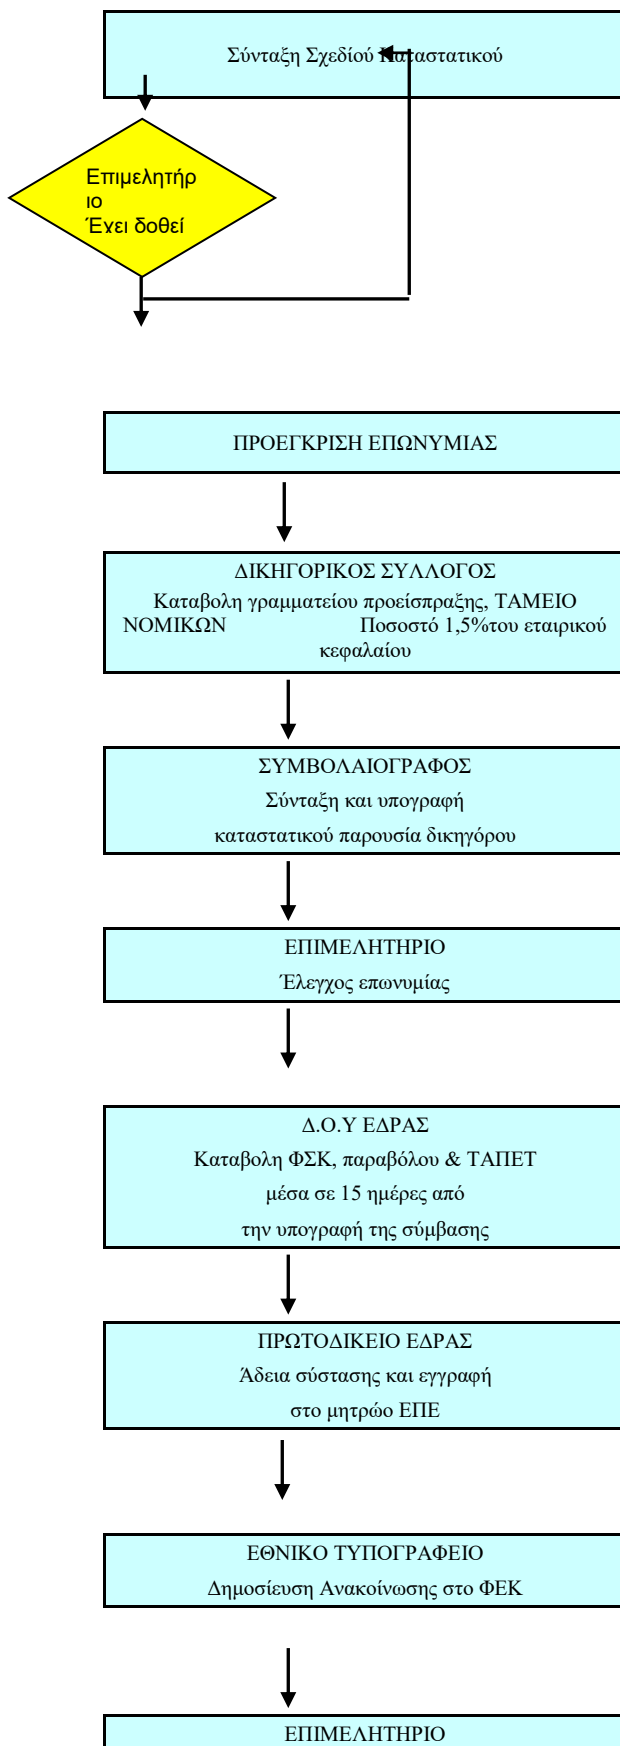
Σύνταξη Σχεδίου Καταστατικού

Επιμελητήρ ιο Έχει δοθεί

ΠΡΟΕΓΚΡΙΣΗ ΕΠΩΝΥΜΙΑΣ

ΔΙΚΗΓΟΡΙΚΟΣ ΣΥΛΛΟΓΟΣ
Καταβολη γραμματείου προείσπραξης, ΤΑΜΕΙΟ ΝΟΜΙΚΩΝ Ποσοστό 1,5%του εταιρικού κεφαλαίου

ΣΥΜΒΟΛΑΙΟΓΡΑΦΟΣ
Σύνταξη και υπογραφή
καταστατικού παρουσία δικηγόρου

ΕΠΙΜΕΛΗΤΗΡΙΟ
Έλεγχος επωνυμίας

Δ.Ο.Υ ΕΔΡΑΣ
Καταβολη ΦΣΚ, παραβόλου & ΤΑΠΕΤ
μέσα σε 15 ημέρες από
την υπογραφή της σύμβασης

ΠΡΩΤΟΔΙΚΕΙΟ ΕΔΡΑΣ
Άδεια σύστασης και εγγραφή
στο μητρώο ΕΠΕ

ΕΘΝΙΚΟ ΤΥΠΟΓΡΑΦΕΙΟ
Δημοσίευση Ανακοίνωσης στο ΦΕΚ

ΕΠΙΜΕΛΗΤΗΡΙΟ